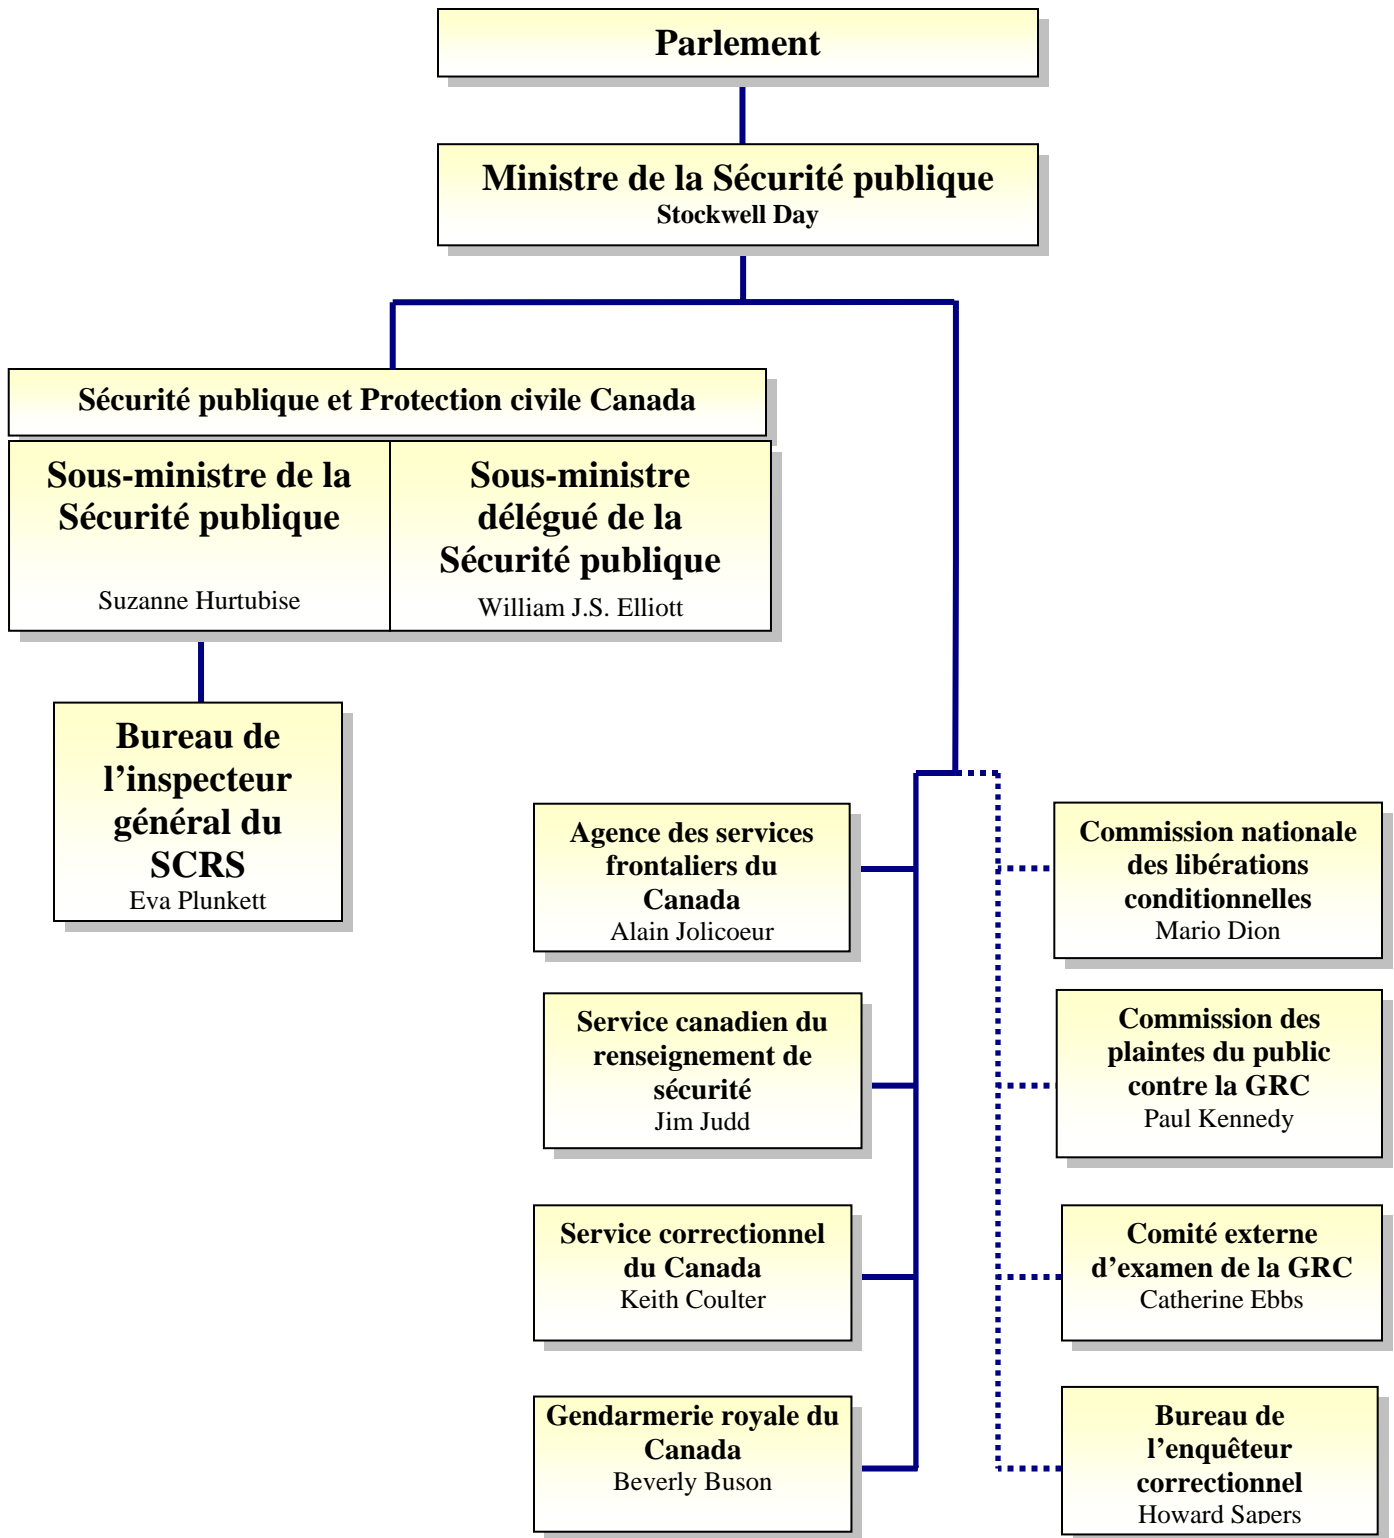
Parlement

Ministre de la Sécurité publique
Stockwell Day

Sécurité publique et Protection civile Canada

Sous-ministre de la Sécurité publique
Suzanne Hurtubise

Sous-ministre délégué de la Sécurité publique
William J.S. Elliott

Bureau de l'inspecteur général du SCRS
Eva Plunkett

Agence des services frontaliers du Canada
Alain Jolicoeur

Service canadien du renseignement de sécurité
Jim Judd

Service correctionnel du Canada
Keith Coulter

Gendarmerie royale du Canada
Beverly Buson

Commission nationale des libérations conditionnelles
Mario Dion

Commission des plaintes du public contre la GRC
Paul Kennedy

Comité externe d'examen de la GRC
Catherine Ebbs

Bureau de l'enquêteur correctionnel
Howard Sapers